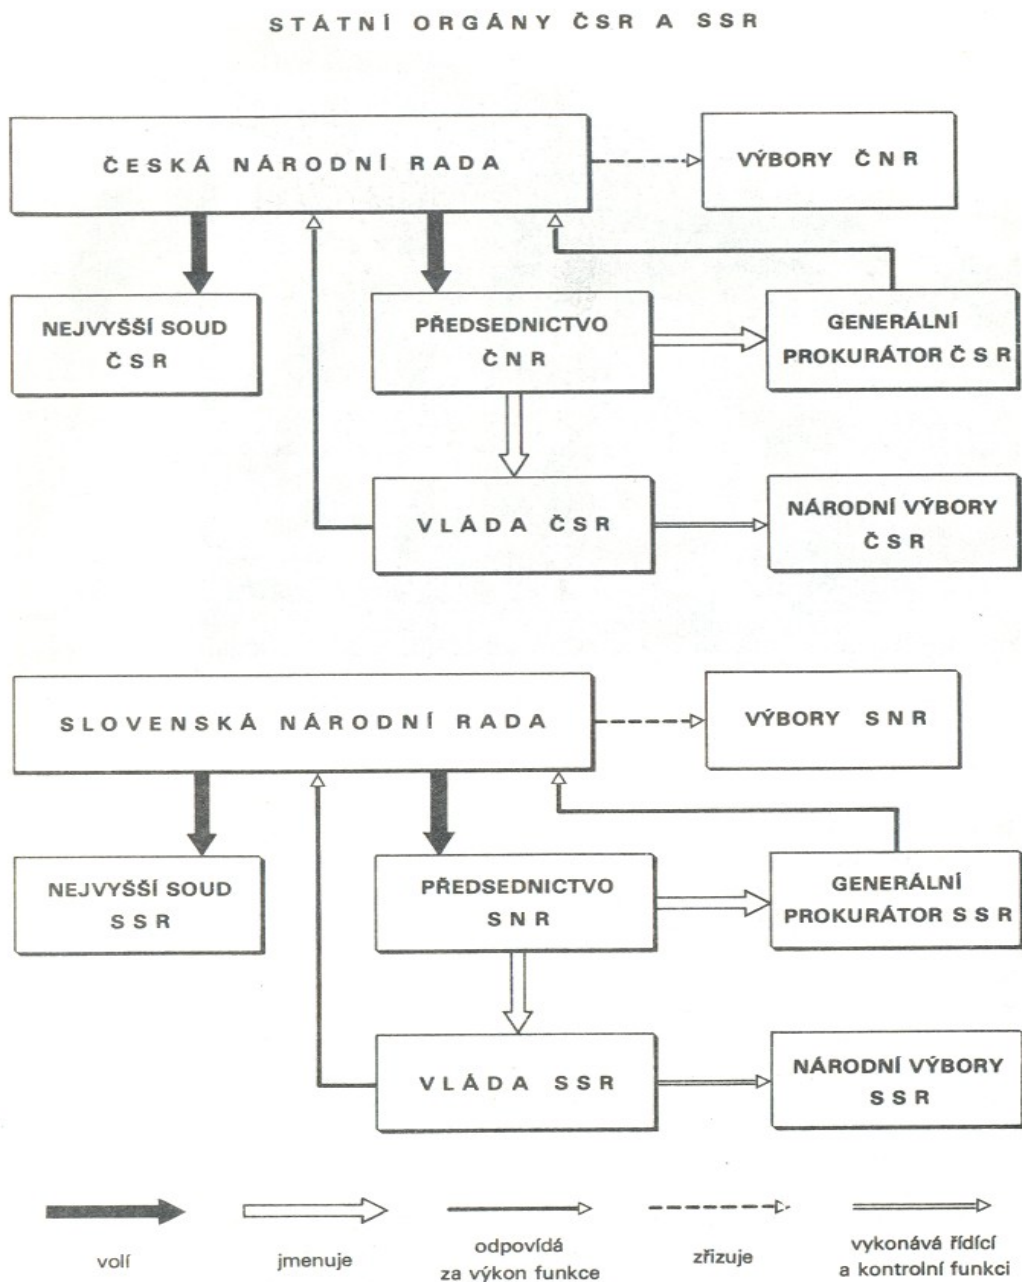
STÁTNÍ ORGÁNY ČSR A SSR

ČESKÁ NÁRODNÍ RADA

VÝBORY ČNR

NEJVYŠŠÍ SOUD ČSR

PŘEDSEDNICTVO ČNR

GENERÁLNÍ PROKURÁTOR ČSR

VLÁDA ČSR

NÁRODNÍ VÝBORY ČSR

SLOVENSKÁ NÁRODNÍ RADA

VÝBORY SNR

NEJVYŠŠÍ SOUD SSR

PŘEDSEDNICTVO SNR

GENERÁLNÍ PROKURÁTOR SSR

VLÁDA SSR

NÁRODNÍ VÝBORY SSR

volí

jmenuje

odpovídá za výkon funkce

zřizuje

vykonává řídící a kontrolní funkci